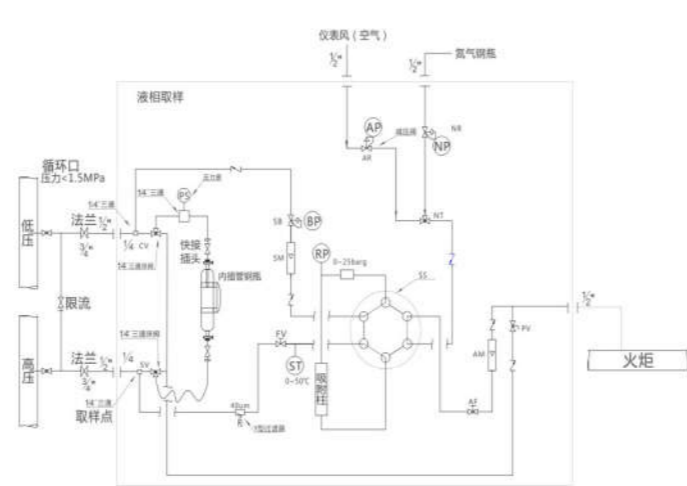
仪表风（空气）
$\frac{1}{2}$"
$\frac{1}{2}$"
氮气钢瓶
液相取样
AP
减压阀
NP
AR
NR
循环口
压力<1.5MPa
PS
压力表
1/4"三通
SB
BP
法兰
1/4"三通
$\frac{1}{2}$"
$\frac{3}{4}$"
$\frac{1}{4}$
CV
NT
1/4"三通球阀
快接插头
SM
RP
低压
0~25barg
内置管钢瓶
SS
限流
$\frac{1}{2}$"
PV
1/4"三通球阀
FV
AM
火炬
法兰
$\frac{1}{4}$
SV
ST
高压
$\frac{1}{2}$"
$\frac{3}{4}$"
0~50℃
吸附柱
1/4"三通
取样点
40um
Y型过滤器
AF